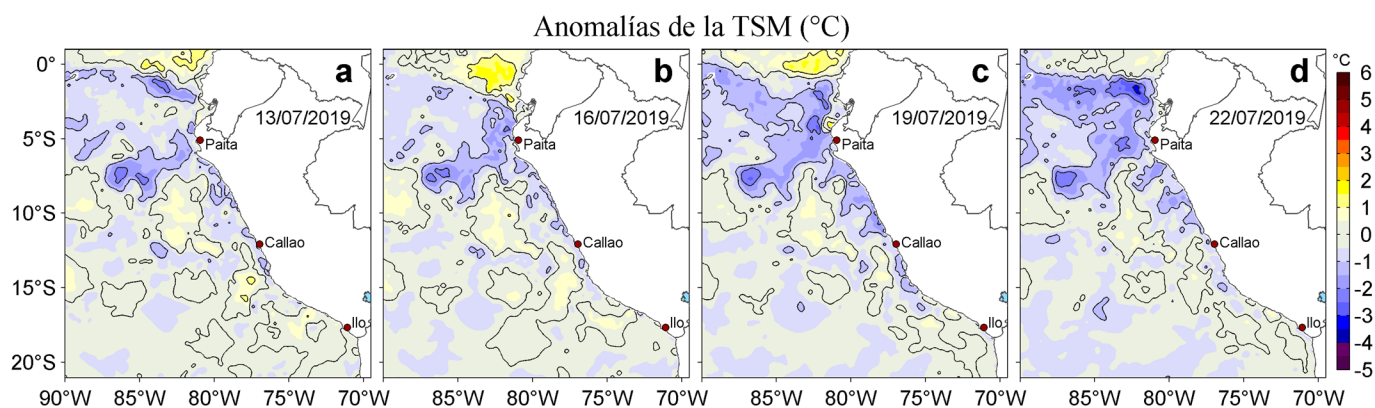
Anomalías de la TSM (°C)

0°
5°S
10°S
15°S
20°S

a
13/07/2019
Paita
Callao
Ilo

b
16/07/2019
Paita
Callao
Ilo

c
19/07/2019
Paita
Callao
Ilo

d
22/07/2019
Paita
Callao
Ilo

90°W 85°W 80°W 75°W 70°W
85°W 80°W 75°W 70°W
85°W 80°W 75°W 70°W
85°W 80°W 75°W 70°W

°C
6
5
4
3
2
1
0
-1
-2
-3
-4
-5